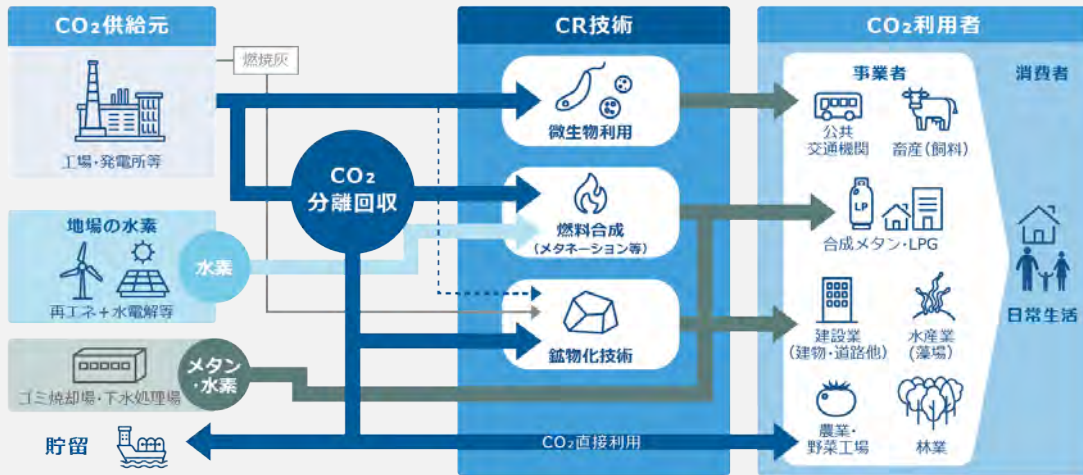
$CO_2$供給元

燃焼灰

工場・発電所等

地場の水素

再エネ＋水電解等

水素

ゴミ焼却場・下水処理場

メタン・水素

$CO_2$分離回収

貯留

CR技術

微生物利用

燃料合成（メタネーション等）

鉱物化技術

$CO_2$直接利用

$CO_2$利用者

事業者

公共交通機関

畜産（飼料）

LP

合成メタン・LPG

建設業（建物・道路他）

水産業（藻場）

農業・野菜工場

林業

消費者

日常生活